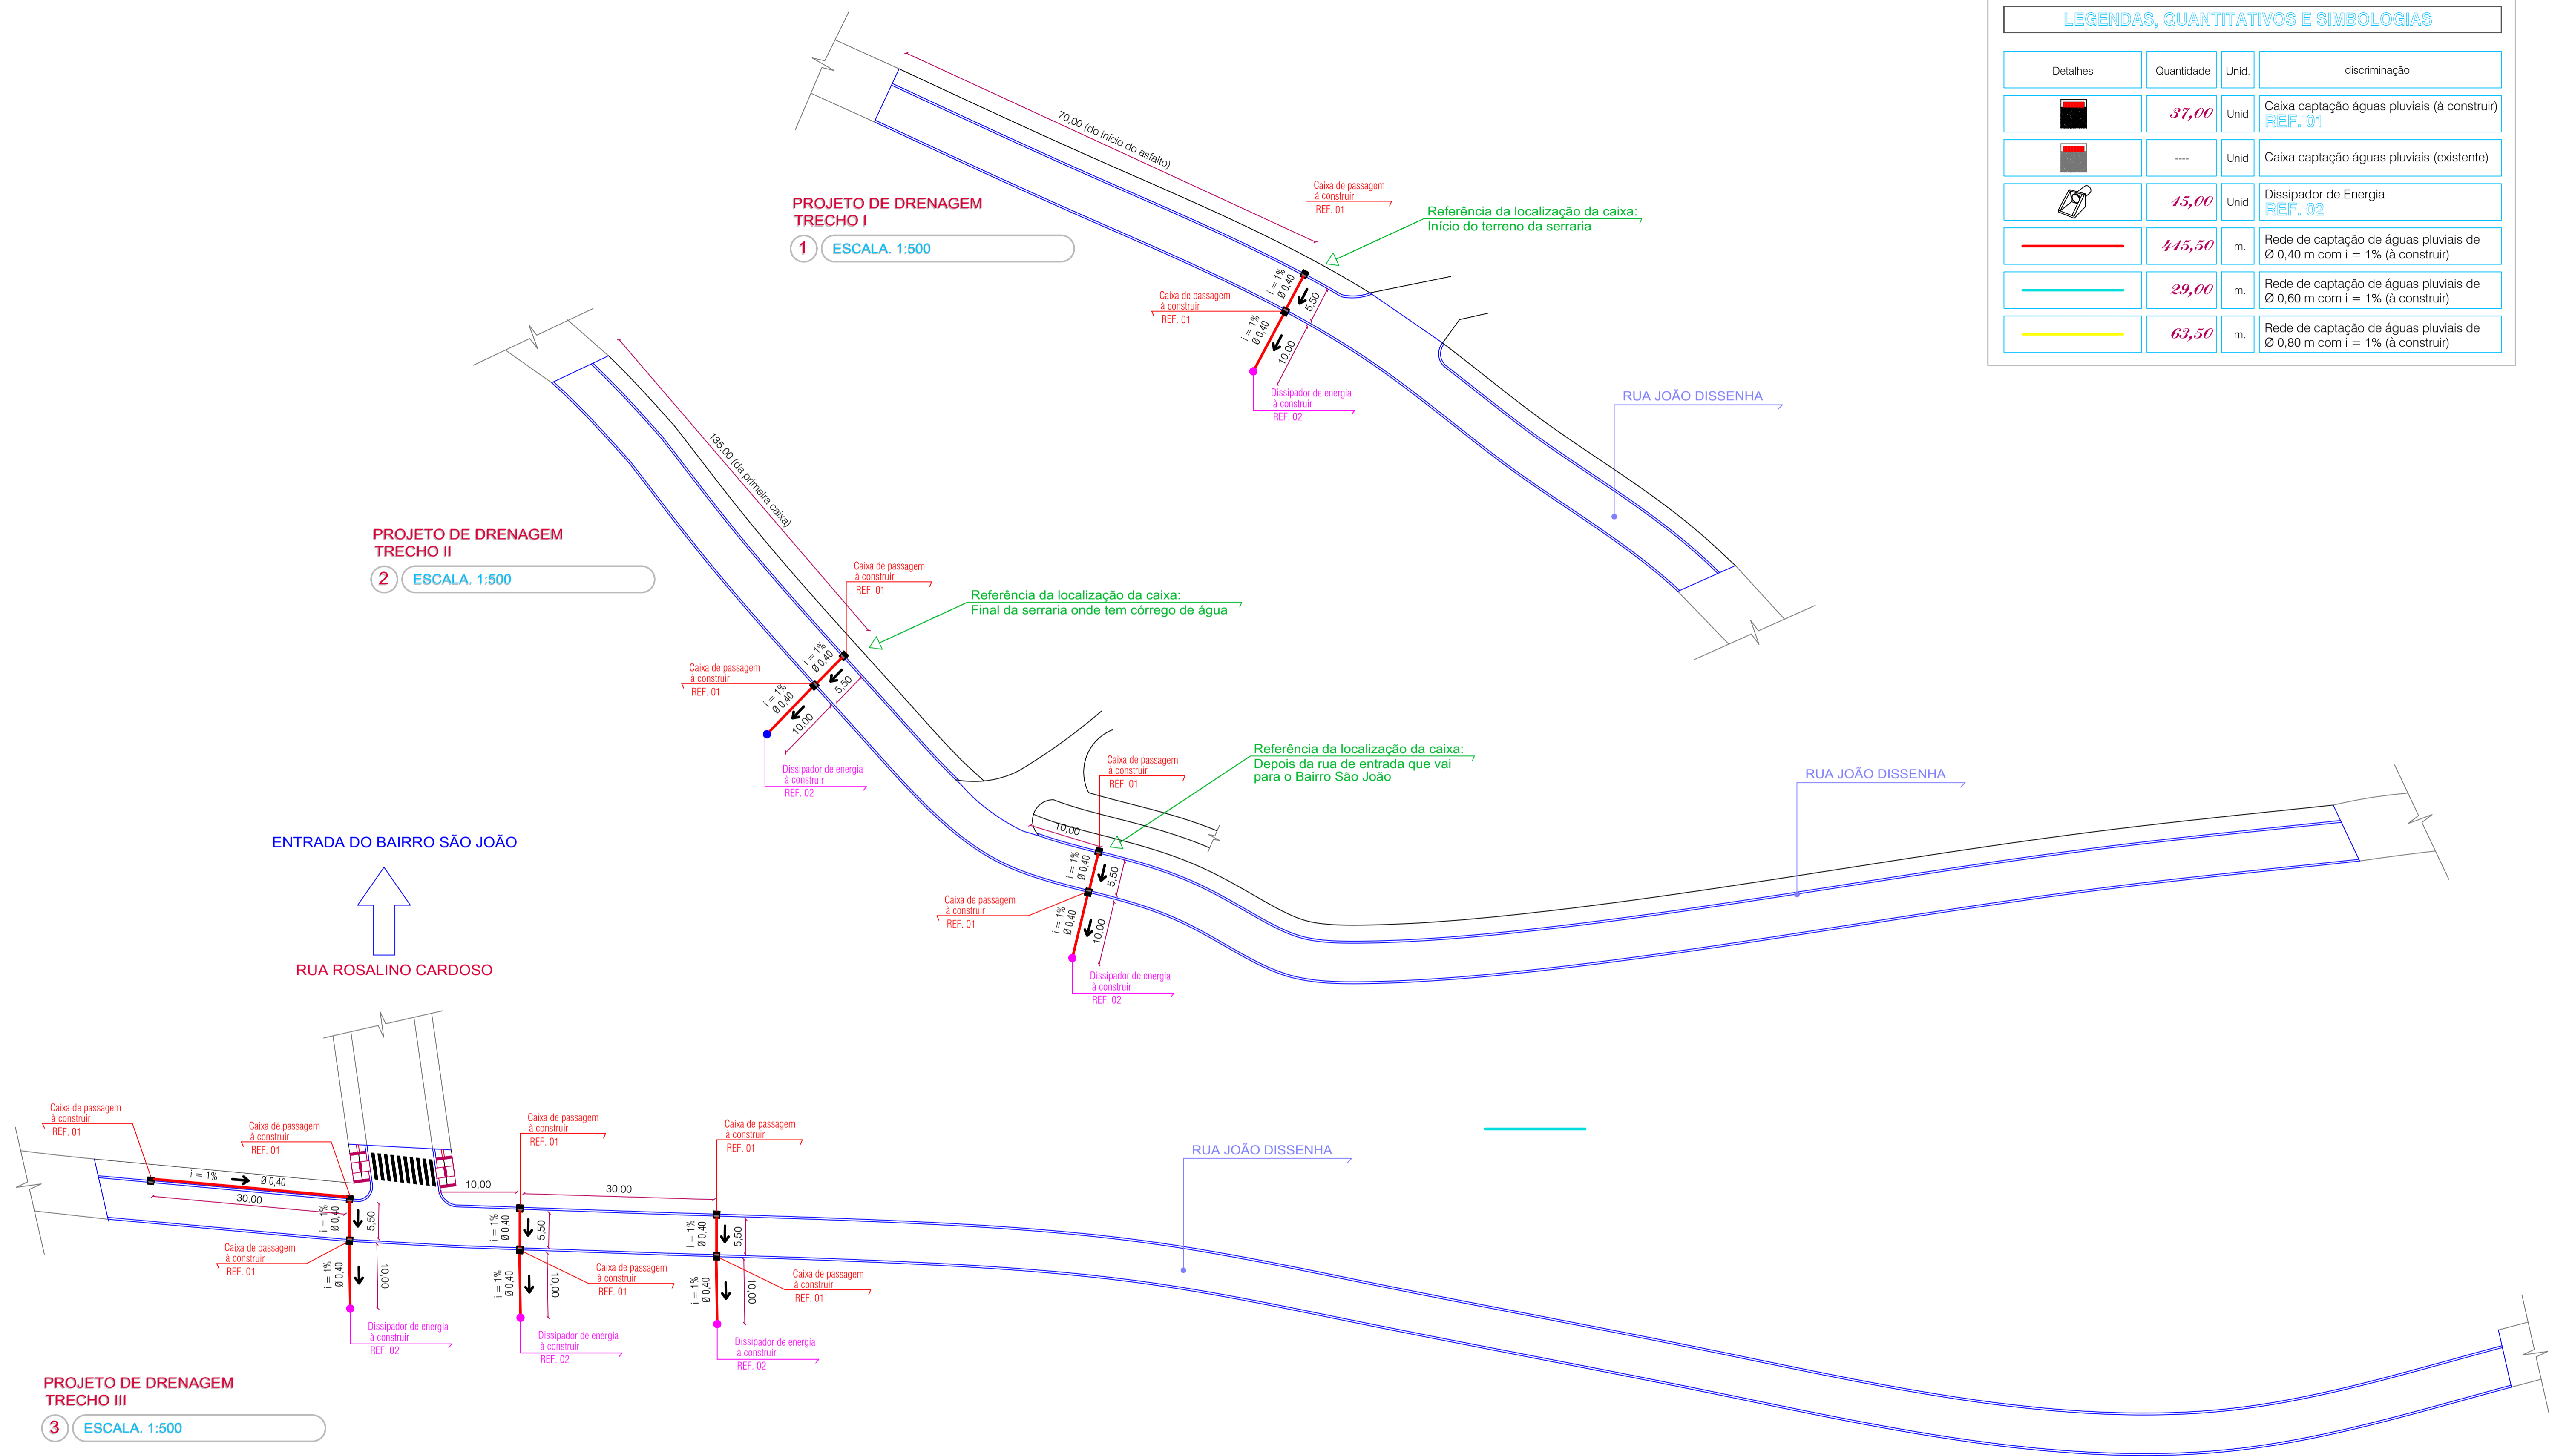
LEGENDAS, QUANTITATIVOS E SIMBOLOGIAS

| Detalhes | Quantidade | Unid. | discriminação |
|---|---|---|---|
| | 37,00 | Unid. | Caixa captação águas pluviais (à construir) REF. 01 |
| | ---- | Unid. | Caixa captação águas pluviais (existente) |
| | 15,00 | Unid. | Dissipador de Energia REF. 02 |
| | 415,50 | m. | Rede de captação de águas pluviais de Ø 0,40 m com i = 1% (à construir) |
| | 29,00 | m. | Rede de captação de águas pluviais de Ø 0,60 m com i = 1% (à construir) |
| | 63,50 | m. | Rede de captação de águas pluviais de Ø 0,80 m com i = 1% (à construir) |

PROJETO DE DRENAGEM
TRECHO I
1 ESCALA. 1:500

70,00 (do início do asfalto)

Caixa de passagem à construir REF. 01

Referência da localização da caixa: Início do terreno da serraria

Caixa de passagem à construir REF. 01

i = 1% Ø 0,40
5,50
i = 1% Ø 0,40
10,00

Dissipador de energia à construir REF. 02

RUA JOÃO DISSENHA

PROJETO DE DRENAGEM
TRECHO II
2 ESCALA. 1:500

135,00 (da primeira caixa)

Caixa de passagem à construir REF. 01

Referência da localização da caixa: Final da serraria onde tem córrego de água

Caixa de passagem à construir REF. 01

i = 1% Ø 0,40
5,50
i = 1% Ø 0,40
10,00

Dissipador de energia à construir REF. 02

Caixa de passagem à construir REF. 01

Referência da localização da caixa: Depois da rua de entrada que vai para o Bairro São João

RUA JOÃO DISSENHA

10,00
i = 1% Ø 0,40
5,50
Caixa de passagem à construir REF. 01
i = 1% Ø 0,40
10,00
Dissipador de energia à construir REF. 02

ENTRADA DO BAIRRO SÃO JOÃO

RUA ROSALINO CARDOSO

Caixa de passagem à construir REF. 01
Caixa de passagem à construir REF. 01
i = 1% Ø 0,40
30,00
Caixa de passagem à construir REF. 01
Caixa de passagem à construir REF. 01
10,00
30,00
RUA JOÃO DISSENHA
i = 1% Ø 0,40
5,50
Caixa de passagem à construir REF. 01
i = 1% Ø 0,40
10,00
Dissipador de energia à construir REF. 02
i = 1% Ø 0,40
5,50
Caixa de passagem à construir REF. 01
i = 1% Ø 0,40
10,00
Dissipador de energia à construir REF. 02
i = 1% Ø 0,40
5,50
Caixa de passagem à construir REF. 01
i = 1% Ø 0,40
10,00
Dissipador de energia à construir REF. 02

PROJETO DE DRENAGEM
TRECHO III
3 ESCALA. 1:500